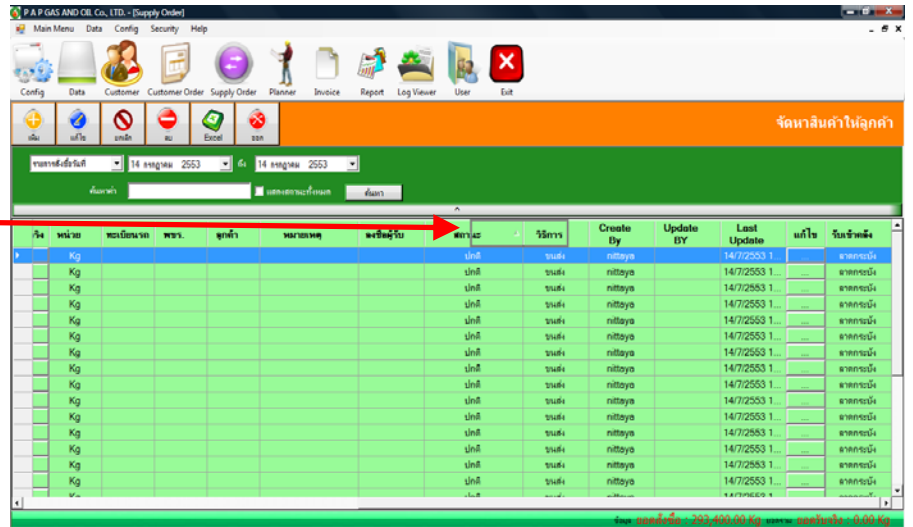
P A P GAS AND OIL Co., LTD. - [Supply Order]

Main Menu Data Config Security Help

Config Data Customer Customer Order Supply Order Planner Invoice Report Log Viewer User Exit

เพิ่ม แก้ไข ยกเลิก ลบ Excel ออก

จัดหาสินค้าให้ลูกค้า

รายการสั่งซื้อวันที่ 14 กรกฎาคม 2553 ถึง 14 กรกฎาคม 2553

ค้นหาคำ แสดงสถานะทั้งหมด ค้นหา

| จริง | หน่วย | ทะเบียนรถ | พขร. | ลูกค้า | หมายเหตุ | ลงชื่อผู้รับ | สถานะ | วิธีการ | Create By | Update BY | Last Update | แก้ไข | รับเข้าหลัง |
|---|---|---|---|---|---|---|---|---|---|---|---|---|---|
| | Kg | | | | | | ปกติ | ขนส่ง | nittaya | | 14/7/2553 1... | ... | ลาดกระบัง |
| | Kg | | | | | | ปกติ | ขนส่ง | nittaya | | 14/7/2553 1... | ... | ลาดกระบัง |
| | Kg | | | | | | ปกติ | ขนส่ง | nittaya | | 14/7/2553 1... | ... | ลาดกระบัง |
| | Kg | | | | | | ปกติ | ขนส่ง | nittaya | | 14/7/2553 1... | ... | ลาดกระบัง |
| | Kg | | | | | | ปกติ | ขนส่ง | nittaya | | 14/7/2553 1... | ... | ลาดกระบัง |
| | Kg | | | | | | ปกติ | ขนส่ง | nittaya | | 14/7/2553 1... | ... | ลาดกระบัง |
| | Kg | | | | | | ปกติ | ขนส่ง | nittaya | | 14/7/2553 1... | ... | ลาดกระบัง |
| | Kg | | | | | | ปกติ | ขนส่ง | nittaya | | 14/7/2553 1... | ... | ลาดกระบัง |
| | Kg | | | | | | ปกติ | ขนส่ง | nittaya | | 14/7/2553 1... | ... | ลาดกระบัง |
| | Kg | | | | | | ปกติ | ขนส่ง | nittaya | | 14/7/2553 1... | ... | ลาดกระบัง |
| | Kg | | | | | | ปกติ | ขนส่ง | nittaya | | 14/7/2553 1... | ... | ลาดกระบัง |
| | Kg | | | | | | ปกติ | ขนส่ง | nittaya | | 14/7/2553 1... | ... | ลาดกระบัง |
| | Kg | | | | | | ปกติ | ขนส่ง | nittaya | | 14/7/2553 1... | ... | ลาดกระบัง |
| | Kg | | | | | | ปกติ | ขนส่ง | nittaya | | 14/7/2553 1... | ... | ลาดกระบัง |
| | Kg | | | | | | ปกติ | ขนส่ง | nittaya | | 14/7/2553 1... | ... | ลาดกระบัง |
| | Kg | | | | | | ปกติ | ขนส่ง | nittaya | | 14/7/2553 1... | ... | ลาดกระบัง |

ข้อมูล ยอดสั่งซื้อ : 293,400.00 Kg และยอด ยอดรับจริง : 0.00 Kg